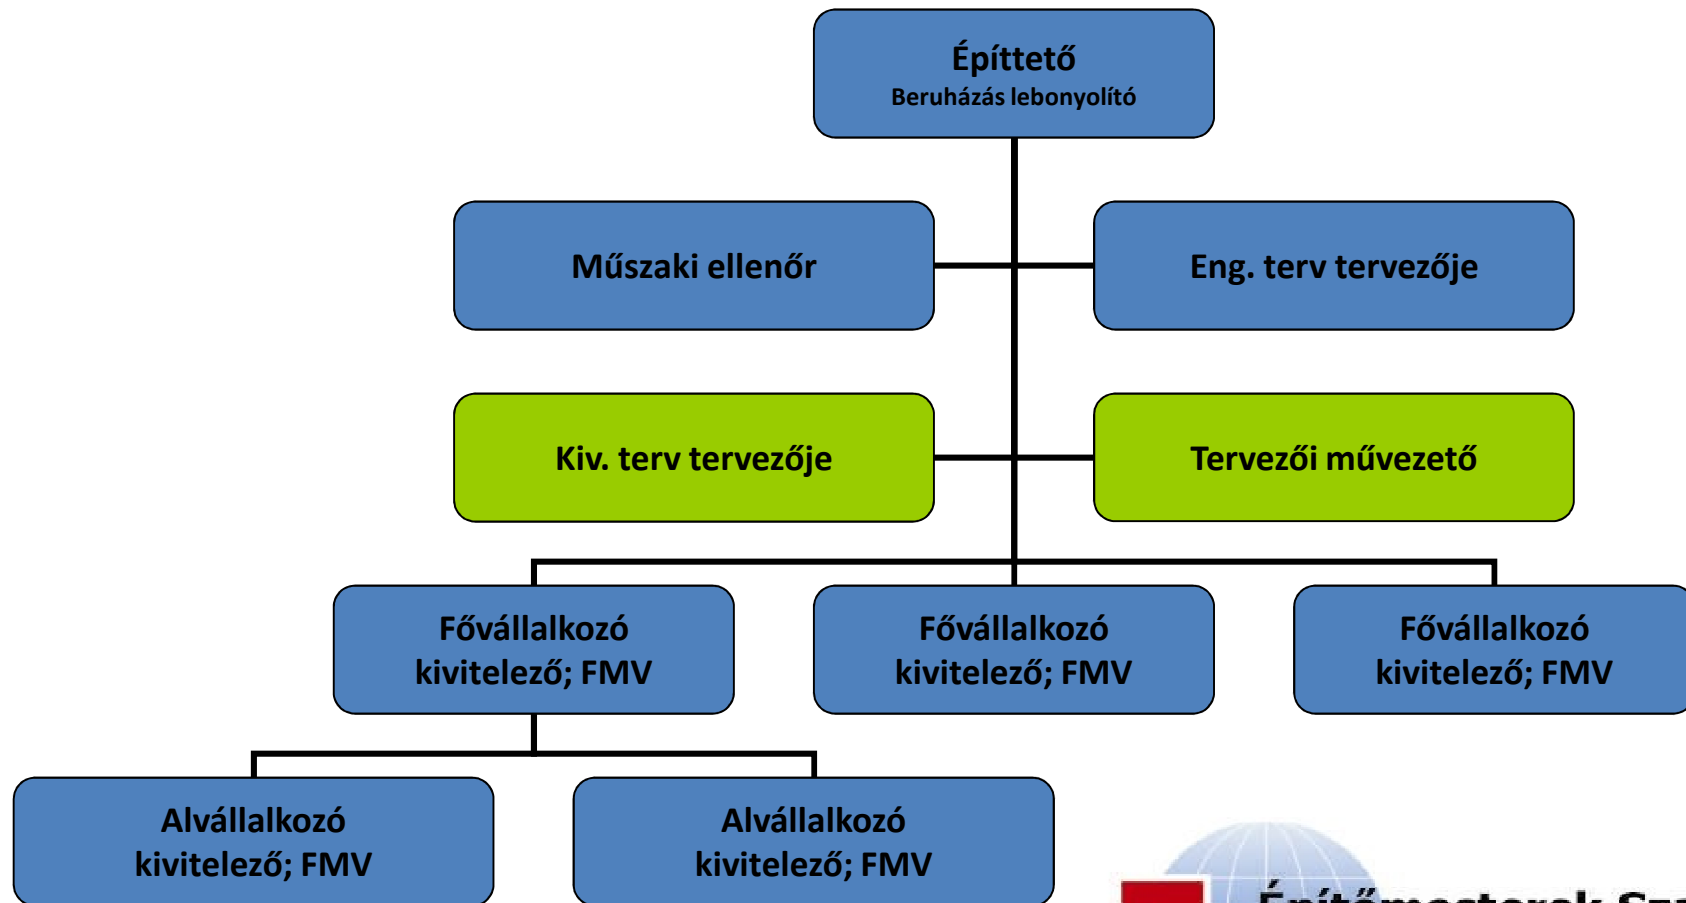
Építtető
Beruházás lebonyolító

Műszaki ellenőr

Eng. terv tervezője

Kiv. terv tervezője

Tervezői művezető

Fővállalkozó kivitelező; FMV

Fővállalkozó kivitelező; FMV

Fővállalkozó kivitelező; FMV

Alvállalkozó kivitelező; FMV

Alvállalkozó kivitelező; FMV

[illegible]